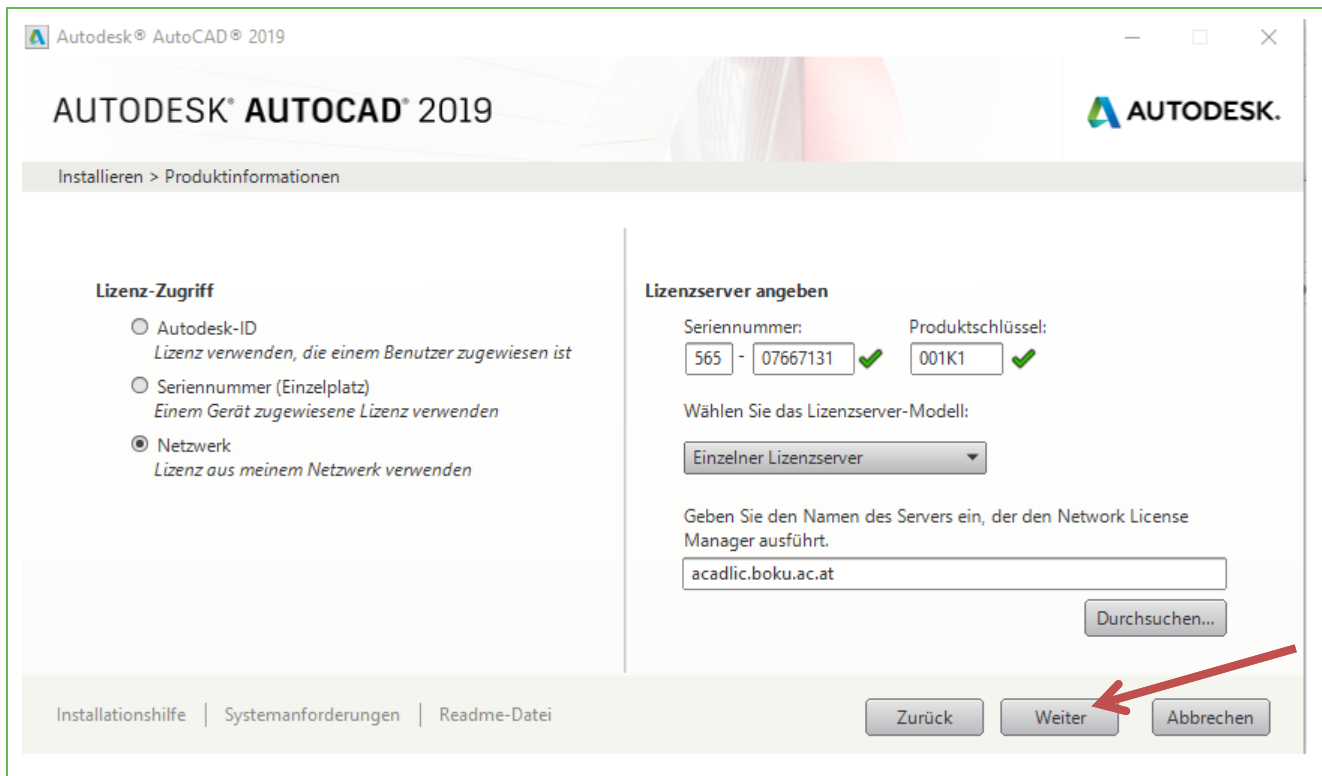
Autodesk® AutoCAD® 2019

AUTODESK® AUTOCAD® 2019

AUTODESK.

Installieren > Produktinformationen

Lizenz-Zugriff

Autodesk-ID
Lizenz verwenden, die einem Benutzer zugewiesen ist

Seriennummer (Einzelplatz)
Einem Gerät zugewiesene Lizenz verwenden

Netzwerk
Lizenz aus meinem Netzwerk verwenden

Lizenzserver angeben

Seriennummer:
565 - 07667131

Produktschlüssel:
001K1

Wählen Sie das Lizenzserver-Modell:

Einzelner Lizenzserver

Geben Sie den Namen des Servers ein, der den Network License Manager ausführt.

acadlic.boku.ac.at

Durchsuchen...

Installationshilfe | Systemanforderungen | Readme-Datei

Zurück

Weiter

Abbrechen